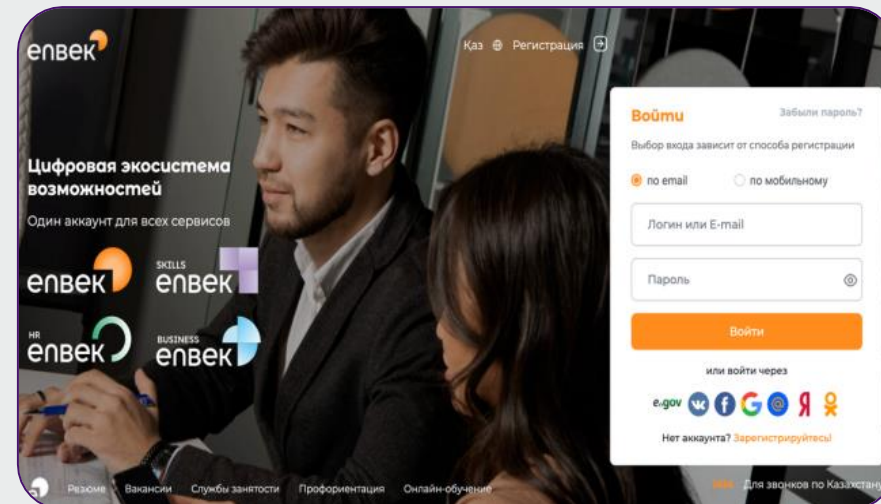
enbek

Қаз Регистрация

Цифровая экосистема возможностей

Один аккаунт для всех сервисов

enbek

SKILLS enbek

HR enbek

BUSINESS enbek

Войти

Забыли пароль?

Выбор входа зависит от способа регистрации

по email

по мобильному

Логин или E-mail

Пароль

Войти

или войти через

e.gov

Нет аккаунта? Зарегистрируйтесь!

Резюме Вакансии Службы занятости Профориентация Онлайн-обучение

Для звонков по Казахстану